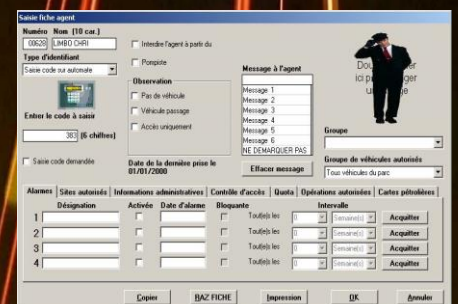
Saisie fiche agent

Numéro Nom (10 car.)
00628 LIMBO CHRI

Interdire l'agent à partir du

Type d'identifiant
Saisie code sur automate

Pompiste

Observation
Pas de véhicule
Véhicule passage
Accès uniquement

Entrer le code à saisir
383 (6 chiffres)

Saisie code demandée

Message à l'agent
Message 1
Message 2
Message 3
Message 4
Message 5
Message 6
NE DEMARQUER PAS

Dou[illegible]er ici p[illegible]ger u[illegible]e

Groupe

Date de la dernière prise le
01/01/2000

Effacer message

Groupe de véhicules autorisés
Tous véhicules du parc

Alarmes | Sites autorisés | Informations administratives | Contrôle d'accès | Quota | Opérations autorisées | Cartes pétrolières

| | Désignation | Activée | Date d'alarme | Bloquante | Intervalle | | | |
|---|---|---|---|---|---|---|---|---|
| 1 | | | | | Tout(e)s les | 0 | Semaine(s) | Acquitter |
| 2 | | | | | Tout(e)s les | 0 | Semaine(s) | Acquitter |
| 3 | | | | | Tout(e)s les | 0 | Semaine(s) | Acquitter |
| 4 | | | | | Tout(e)s les | 0 | Semaine(s) | Acquitter |

Copier | RAZ FICHE | Impression | OK | Annuler